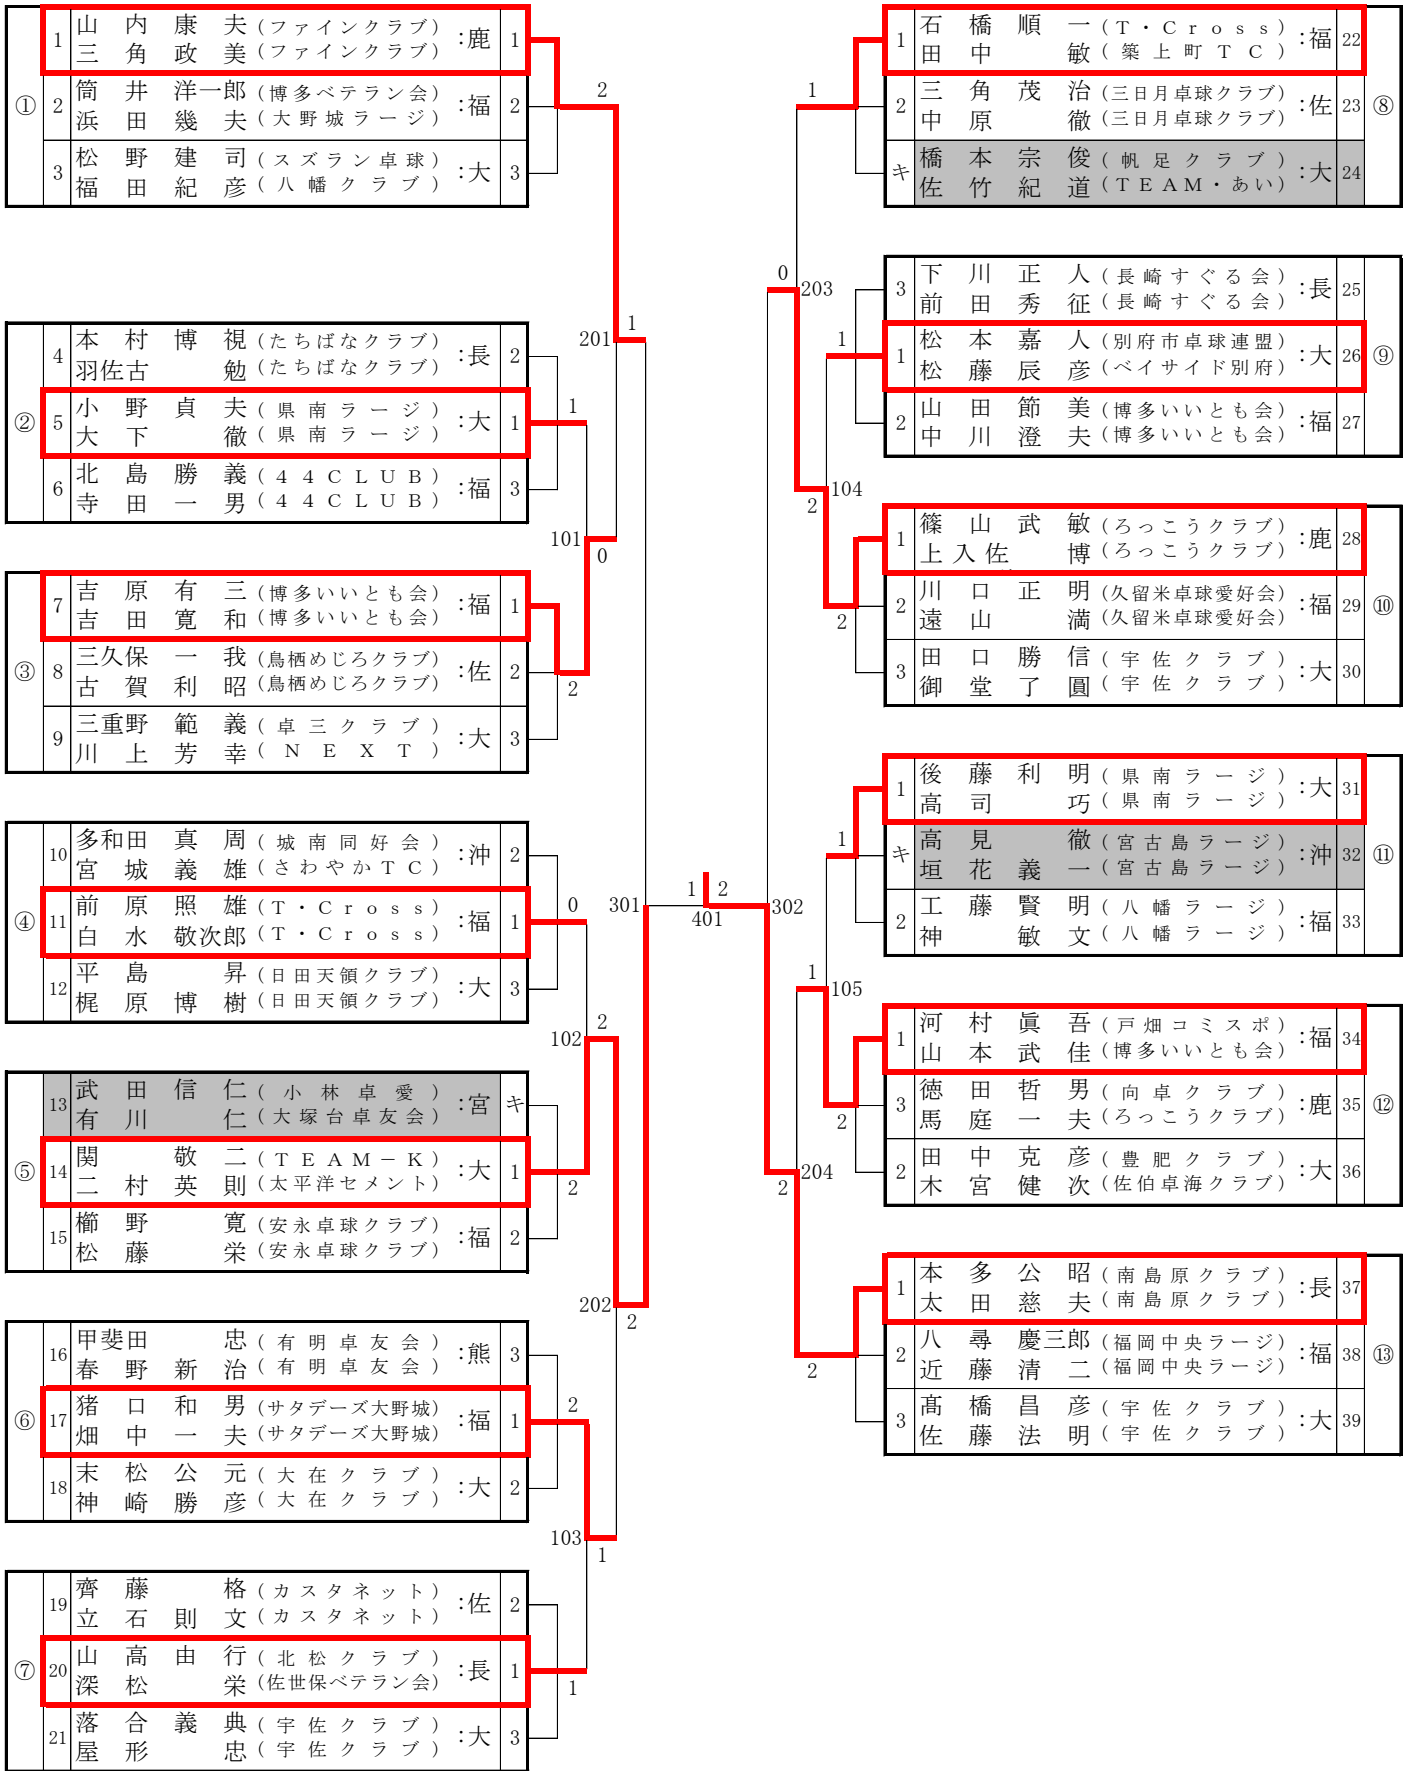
①
1 山内康夫（ファインクラブ）三角政美（ファインクラブ）：鹿 1
2 筒井洋一郎（博多ベテラン会）浜田幾夫（大野城ラージ）：福 2
3 松野建司（スズラン卓球）福田紀彦（八幡クラブ）：大 3

②
4 本村博視（たちばなクラブ）羽佐古勉（たちばなクラブ）：長 2
5 小野貞夫（県南ラージ）大下徹（県南ラージ）：大 1
6 北島勝義（44CLUB）寺田一男（44CLUB）：福 3

③
7 吉原有三（博多いいとも会）吉田寛和（博多いいとも会）：福 1
8 三久保一我（鳥栖めじろクラブ）古賀利昭（鳥栖めじろクラブ）：佐 2
9 三重野範義（卓三クラブ）川上芳幸（NEXT）：大 3

④
10 多和田真周（城南同好会）宮城義雄（さわやかTC）：沖 2
11 前原照雄（T・Cross）白水敬次郎（T・Cross）：福 1
12 平島昇（日田天領クラブ）梶原博樹（日田天領クラブ）：大 3

⑤
13 武田信仁（小林卓愛）有川仁（大塚台卓友会）：宮 キ
14 関敬二（TEAM－K）二村英則（太平洋セメント）：大 1
15 櫛野寛（安永卓球クラブ）松藤栄（安永卓球クラブ）：福 2

⑥
16 甲斐田忠（有明卓友会）春野新治（有明卓友会）：熊 3
17 猪口和男（サタデーズ大野城）畑中一夫（サタデーズ大野城）：福 1
18 末松公元（大在クラブ）神崎勝彦（大在クラブ）：大 2

⑦
19 齊藤格（カスタネット）立石則文（カスタネット）：佐 2
20 山高由行（北松クラブ）深松栄（佐世保ベテラン会）：長 1
21 落合義典（宇佐クラブ）屋形忠（宇佐クラブ）：大 3

2 1 201 1 0 101 2 0 2 102 2 202 2 2 103 1 1 301 1 2 401 302 0 203 1 104 2 2 1 1 105 2 204 2 2

⑧
1 石橋順一（T・Cross）田中敏（築上町TC）：福 22
2 三角茂治（三日月卓球クラブ）中原徹（三日月卓球クラブ）：佐 23
キ 橋本宗俊（帆足クラブ）佐竹紀道（TEAM・あい）：大 24

⑨
3 下川正人（長崎すぐる会）前田秀征（長崎すぐる会）：長 25
1 松本嘉人（別府市卓球連盟）松藤辰彦（ベイサイド別府）：大 26
2 山田節美（博多いいとも会）中川澄夫（博多いいとも会）：福 27

⑩
1 篠山武敏（ろっこうクラブ）上入佐博（ろっこうクラブ）：鹿 28
2 川口正明（久留米卓球愛好会）遠山満（久留米卓球愛好会）：福 29
3 田口勝信（宇佐クラブ）御堂了圓（宇佐クラブ）：大 30

⑪
1 後藤利明（県南ラージ）高司巧（県南ラージ）：大 31
キ 高見徹（宮古島ラージ）垣花義一（宮古島ラージ）：沖 32
2 工藤賢明（八幡ラージ）神敏文（八幡ラージ）：福 33

⑫
1 河村眞吾（戸畑コミスポ）山本武佳（博多いいとも会）：福 34
3 徳田哲男（向卓クラブ）馬庭一夫（ろっこうクラブ）：鹿 35
2 田中克彦（豊肥クラブ）木宮健次（佐伯卓海クラブ）：大 36

⑬
1 本多公昭（南島原クラブ）太田慈夫（南島原クラブ）：長 37
2 八尋慶三郎（福岡中央ラージ）近藤清二（福岡中央ラージ）：福 38
3 髙橋昌彦（宇佐クラブ）佐藤法明（宇佐クラブ）：大 39